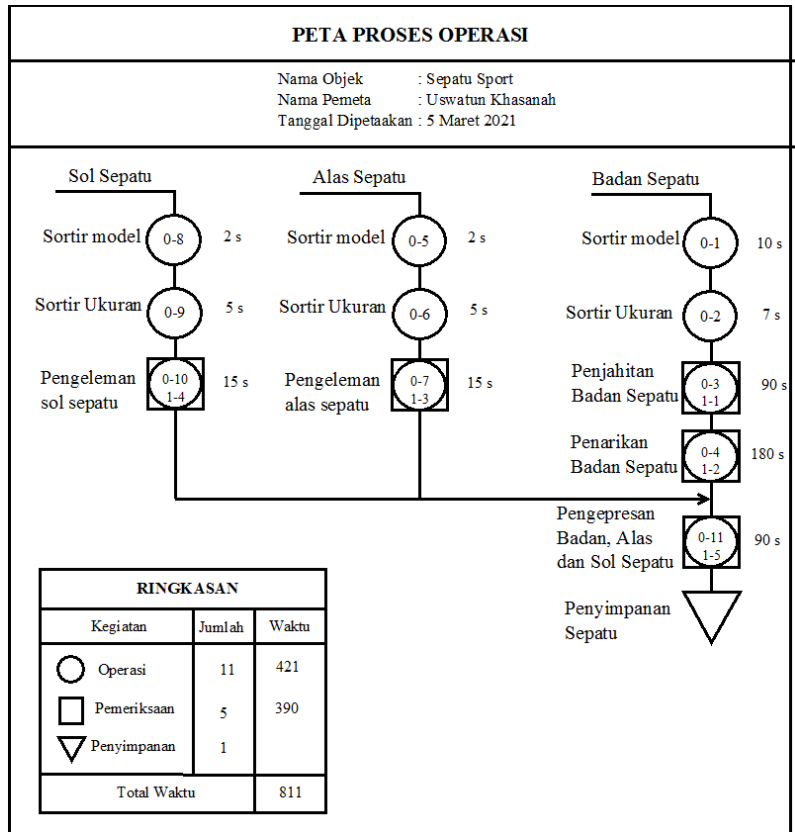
PETA PROSES OPERASI

Nama Objek : Sepatu Sport
Nama Pemeta : Uswatun Khasanah
Tanggal Dipetaakan : 5 Maret 2021

Sol Sepatu

Sortir model 0-8 2 s

Sortir Ukuran 0-9 5 s

Pengeleman sol sepatu 0-10 1-4 15 s

Alas Sepatu

Sortir model 0-5 2 s

Sortir Ukuran 0-6 5 s

Pengeleman alas sepatu 0-7 1-3 15 s

Badan Sepatu

Sortir model 0-1 10 s

Sortir Ukuran 0-2 7 s

Penjahitan Badan Sepatu 0-3 1-1 90 s

Penarikan Badan Sepatu 0-4 1-2 180 s

Pengepresan Badan, Alas dan Sol Sepatu 0-11 1-5 90 s

Penyimpanan Sepatu

RINGKASAN

| Kegiatan | Jumlah | Waktu |
|---|---|---|
| Operasi | 11 | 421 |
| Pemeriksaan | 5 | 390 |
| Penyimpanan | 1 | |
| Total Waktu | | 811 |